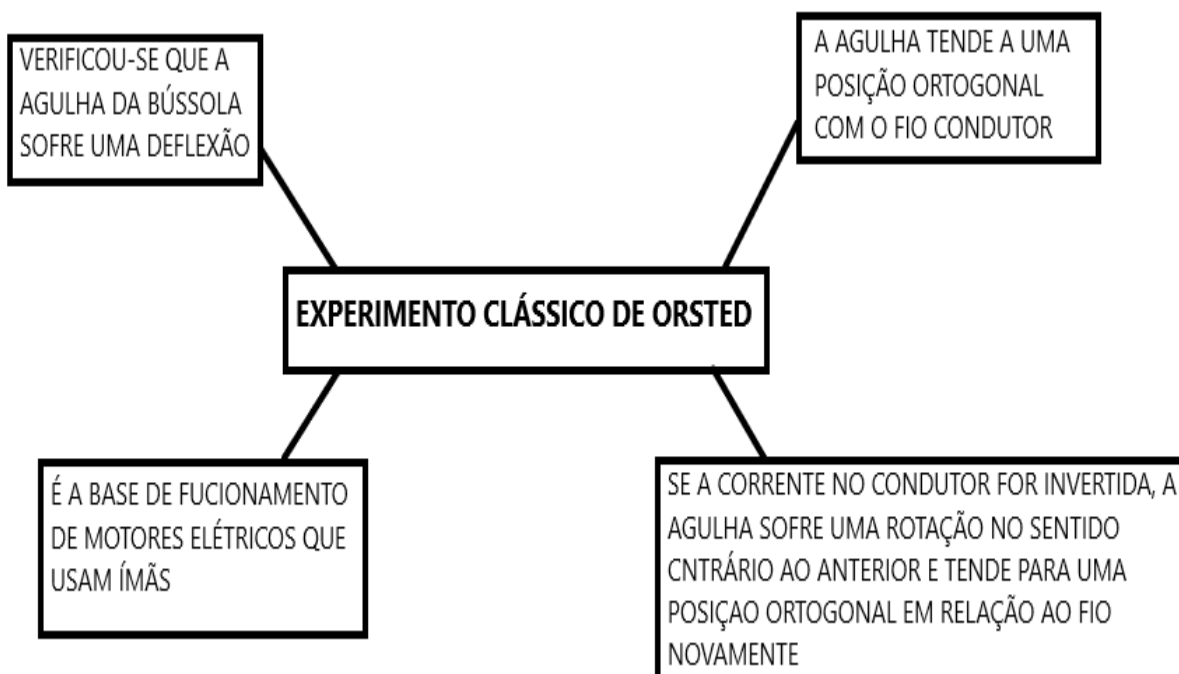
VERIFICOU-SE QUE A AGULHA DA BÚSSOLA SOFRE UMA DEFLEXÃO

A AGULHA TENDE A UMA POSIÇÃO ORTOGONAL COM O FIO CONDUTOR

EXPERIMENTO CLÁSSICO DE ORSTED

É A BASE DE FUCIONAMENTO DE MOTORES ELÉTRICOS QUE USAM ÍMÃS

SE A CORRENTE NO CONDUTOR FOR INVERTIDA, A AGULHA SOFRE UMA ROTAÇÃO NO SENTIDO CNTRÁRIO AO ANTERIOR E TENDE PARA UMA POSIÇAO ORTOGONAL EM RELAÇÃO AO FIO NOVAMENTE